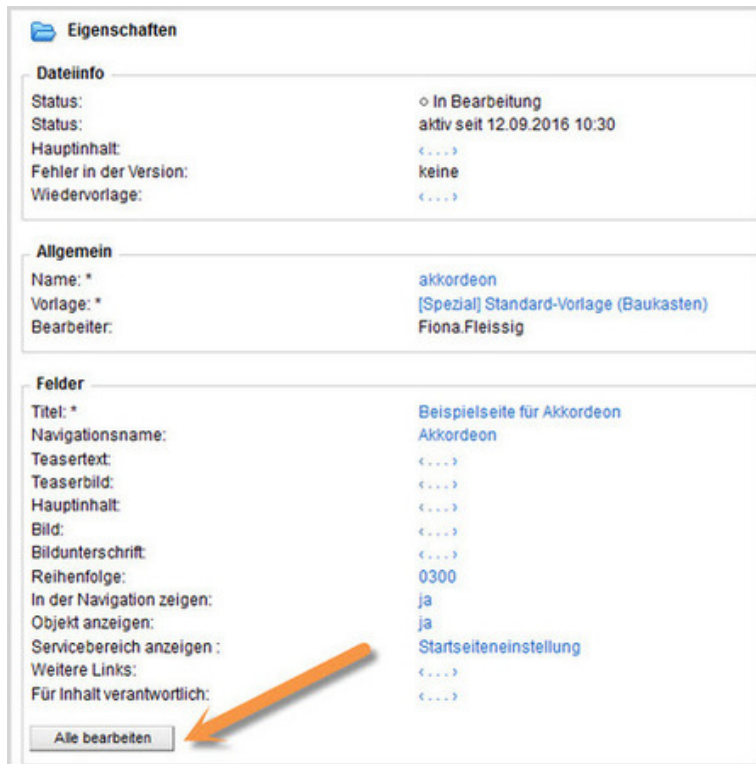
Eigenschaften

Dateiinfo

Status: ○ In Bearbeitung
Status: aktiv seit 12.09.2016 10:30
Hauptinhalt: ‹...›
Fehler in der Version: keine
Wiedervorlage: ‹...›

Allgemein

Name: * akkordeon
Vorlage: * [Spezial] Standard-Vorlage (Baukasten)
Bearbeiter: Fiona.Fleissig

Felder

Titel: * Beispielseite für Akkordeon
Navigationsname: Akkordeon
Teasertext: ‹...›
Teaserbild: ‹...›
Hauptinhalt: ‹...›
Bild: ‹...›
Bildunterschrift: ‹...›
Reihenfolge: 0300
In der Navigation zeigen: ja
Objekt anzeigen: ja
Servicebereich anzeigen : Startseiteneinstellung
Weitere Links: ‹...›
Für Inhalt verantwortlich: ‹...›

Alle bearbeiten